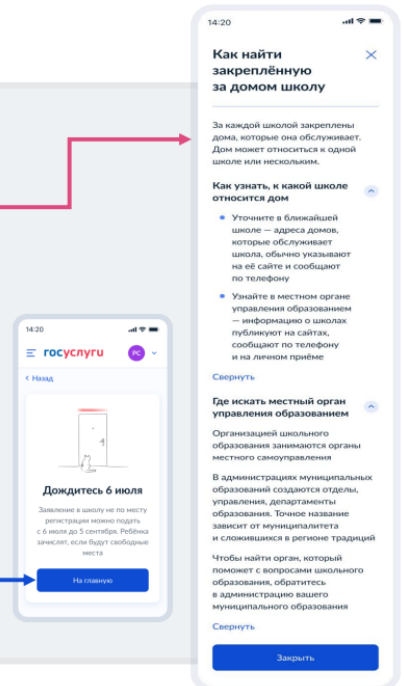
14:20

Как найти закреплённую за домом школу

За каждой школой закреплены дома, которые она обслуживает. Дом может относиться к одной школе или нескольким.

Как узнать, к какой школе относится дом

Уточните в ближайшей школе — адреса домов, которые обслуживает школа, обычно указывают на её сайте и сообщают по телефону

Узнайте в местном органе управления образованием — информацию о школах публикуют на сайтах, сообщают по телефону и на личном приёме

Свернуть

Где искать местный орган управления образованием

Организацией школьного образования занимаются органы местного самоуправления

В администрациях муниципальных образований создаются отделы, управления, департаменты образования. Точное название зависит от муниципалитета и сложившихся в регионе традиций

Чтобы найти орган, который поможет с вопросами школьного образования, обратитесь в администрацию вашего муниципального образования

Свернуть

Закрыть

14:20

госуслуги

РС

< Назад

Дождитесь 6 июля

Заявление в школу не по месту регистрации можно подать с 6 июля до 5 сентября. Ребёнка зачислят, если будут свободные места

На главную